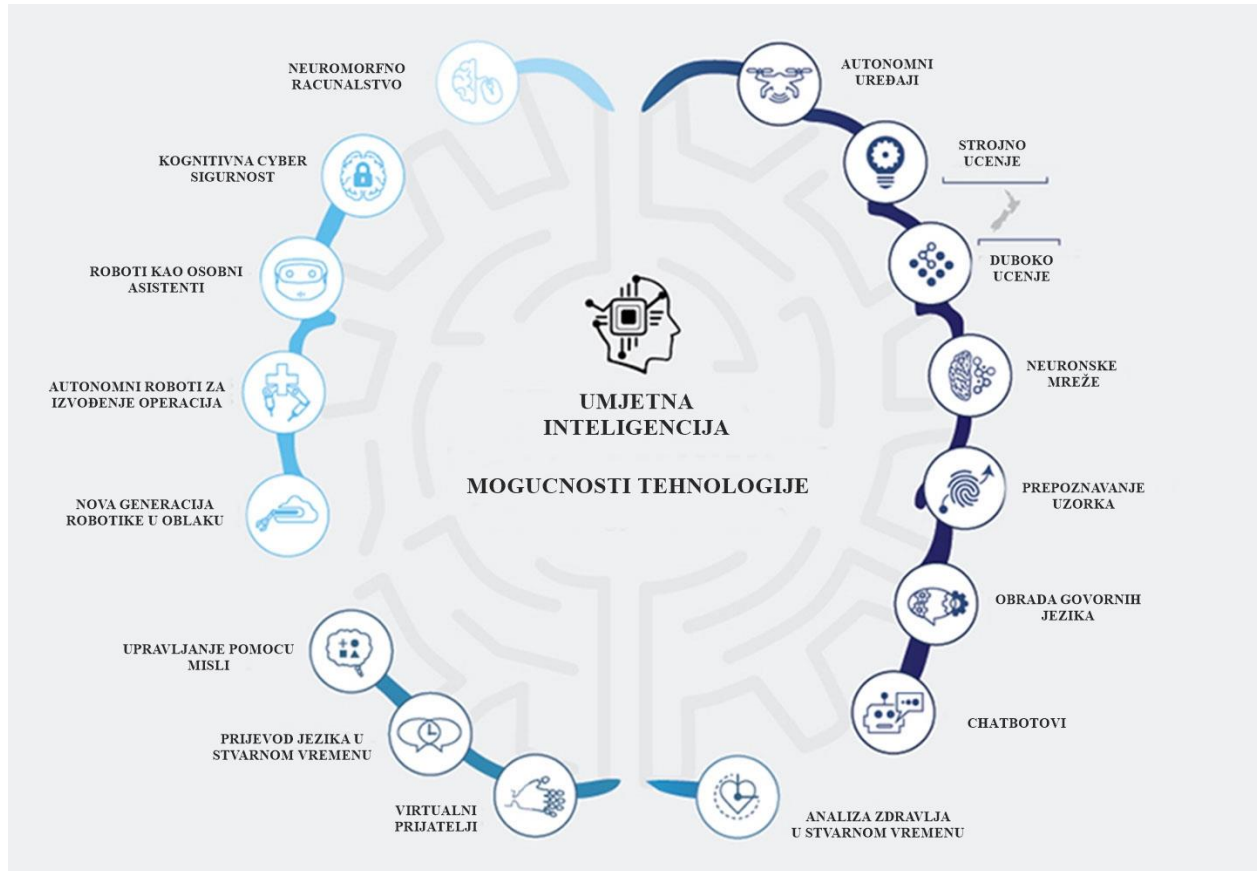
NEUROMORFNO RACUNALSTVO

KOGNITIVNA CYBER SIGURNOST

ROBOTI KAO OSOBNI ASISTENTI

AUTONOMNI ROBOTI ZA IZVOĐENJE OPERACIJA

NOVA GENERACIJA ROBOTIKE U OBLAKU

UPRAVLJANJE POMOCU MISLI

PRIJEVOD JEZIKA U STVARNOM VREMENU

VIRTUALNI PRIJATELJI

UMJETNA INTELIGENCIJA

MOGUCNOSTI TEHNOLOGIJE

AUTONOMNI UREĐAJI

STROJNO UCENJE

DUBOKO UCENJE

NEURONSKE MREŽE

PREPOZNAVANJE UZORKA

OBRADA GOVORNIH JEZIKA

CHATBOTOVI

ANALIZA ZDRAVLJA U STVARNOM VREMENU